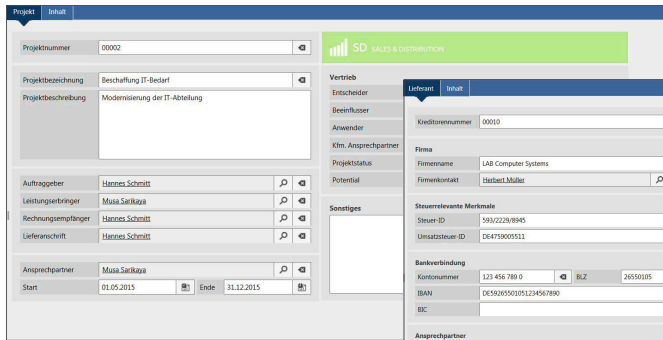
Projekt Inhalt

Projektnummer 00002

Projektbezeichnung Beschaffung IT-Bedarf

Projektbeschreibung Modernisierung der IT-Abteilung

Auftraggeber Hannes Schmitt

Leistungserbringer Musa Sarikaya

Rechnungsempfänger Hannes Schmitt

Lieferanschrift Hannes Schmitt

Ansprechpartner Musa Sarikaya

Start 01.05.2015 Ende 31.12.2015

SD SALES & DISTRIBUTION

Vertrieb

Entscheider

Beeinflusser

Anwender

Kfm. Ansprechpartner

Projektstatus

Potential

Sonstiges

Lieferant Inhalt

Kreditorennummer 00010

Firma

Firmenname LAB Computer Systems

Firmenkontakt Herbert Müller

Steuerrelevante Merkmale

Steuer-ID 593/2229/8945

Umsatzsteuer-ID DE4759005511

Bankverbindung

Kontonummer 123 456 789 0 BLZ 26550105

IBAN DE59265501051234567890

BIC

Ansprechpartner